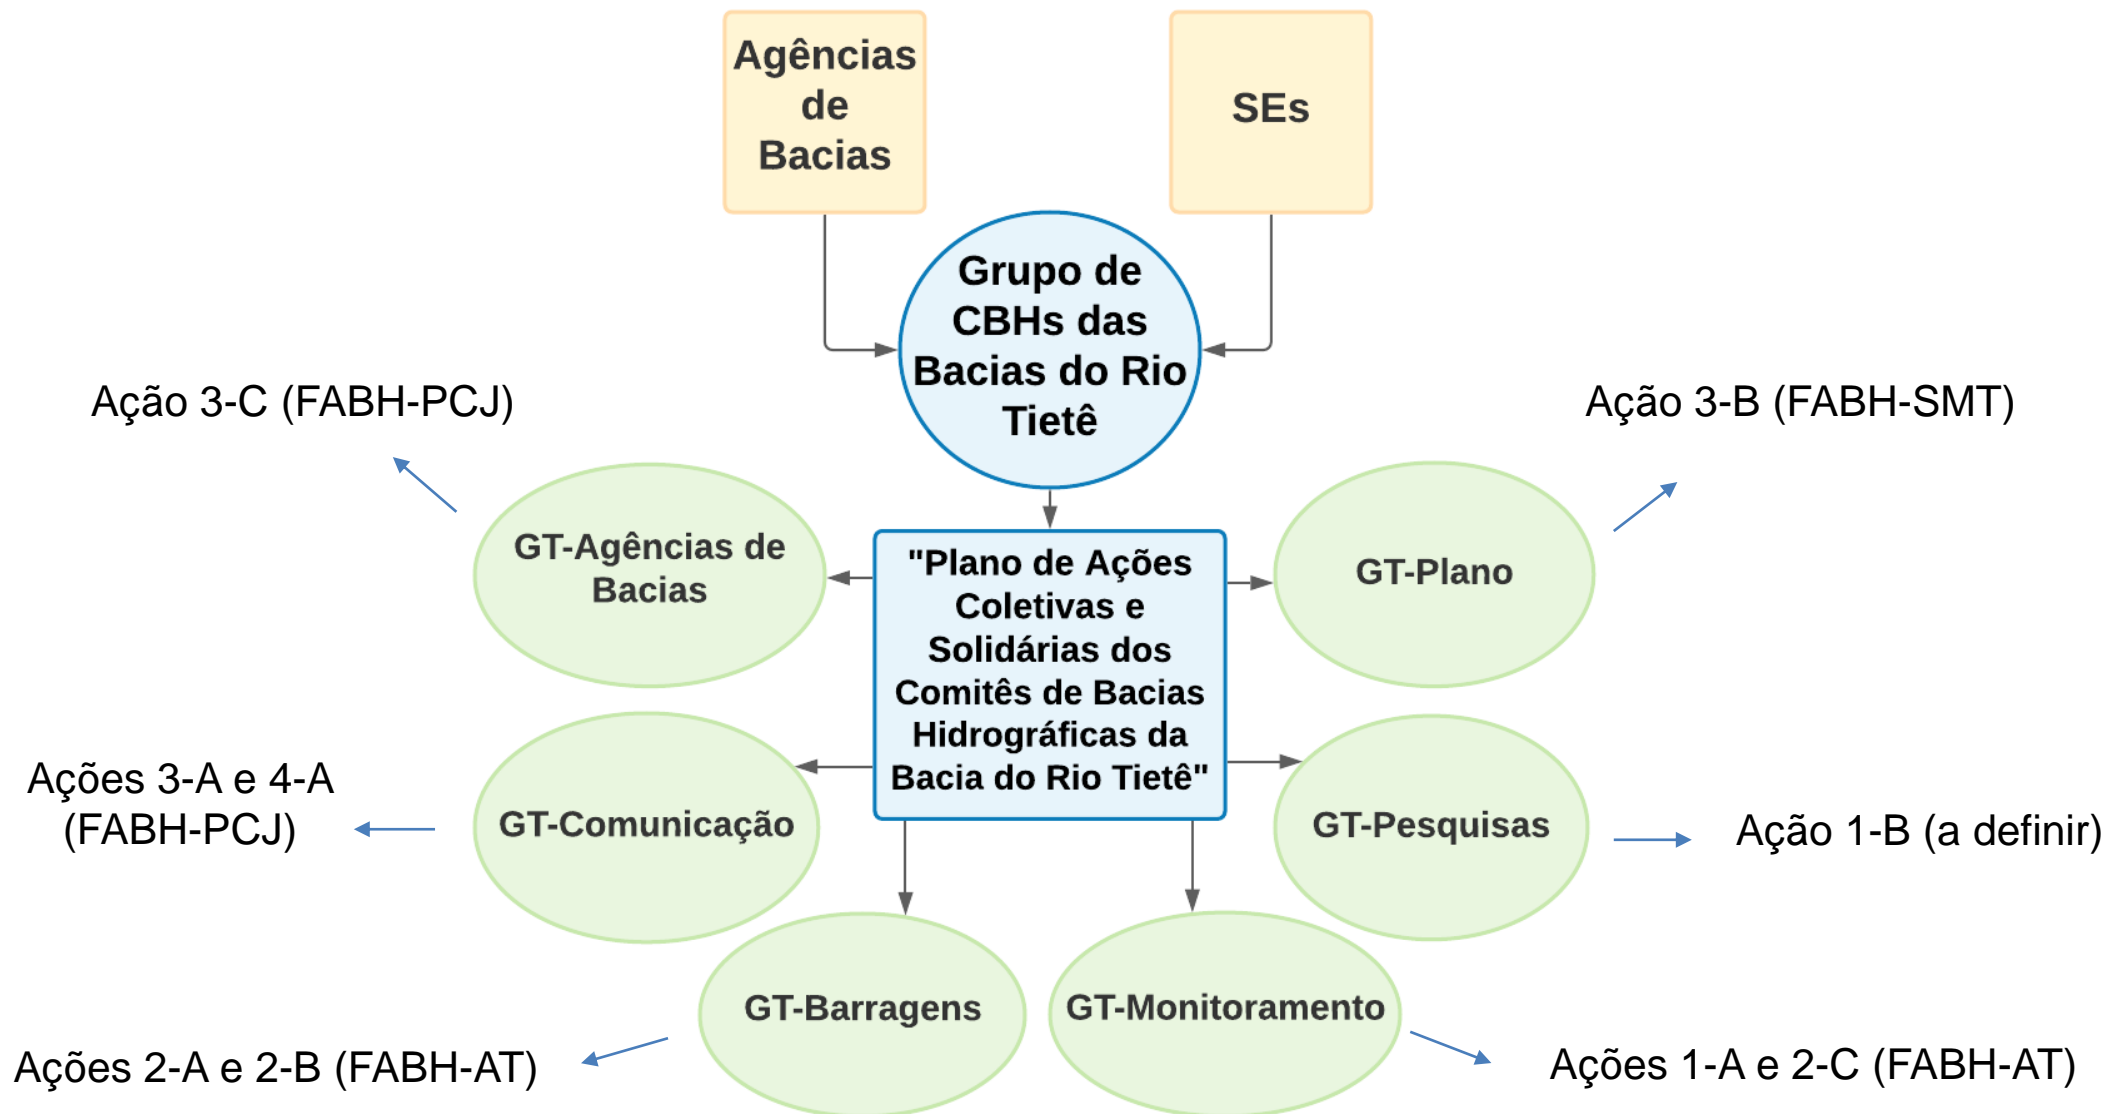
Agências de Bacias

SEs

Grupo de CBHs das Bacias do Rio Tietê

Ação 3-C (FABH-PCJ)

Ação 3-B (FABH-SMT)

GT-Agências de Bacias

"Plano de Ações Coletivas e Solidárias dos Comitês de Bacias Hidrográficas da Bacia do Rio Tietê"

GT-Plano

Ações 3-A e 4-A (FABH-PCJ)

GT-Comunicação

GT-Pesquisas

Ação 1-B (a definir)

GT-Barragens

GT-Monitoramento

Ações 2-A e 2-B (FABH-AT)

Ações 1-A e 2-C (FABH-AT)